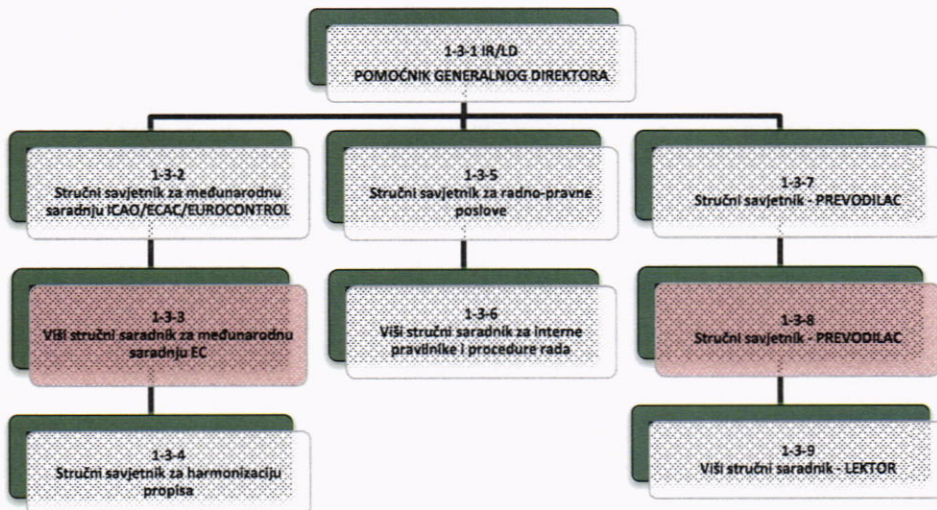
1-3-1 IR/LD
POMOĆNIK GENERALNOG DIREKTORA

1-3-2
Stručni savjetnik za međunarodnu saradnju ICAO/ECAC/EUROCONTROL

1-3-5
Stručni savjetnik za radno-pravne poslove

1-3-7
Stručni savjetnik - PREVODILAC

1-3-3
Viši stručni saradnik za međunarodnu saradnju EC

1-3-6
Viši stručni saradnik za interne pravilnike i procedure rada

1-3-8
Stručni savjetnik - PREVODILAC

1-3-4
Stručni savjetnik za harmonizaciju propisa

1-3-9
Viši stručni saradnik - LEKTOR